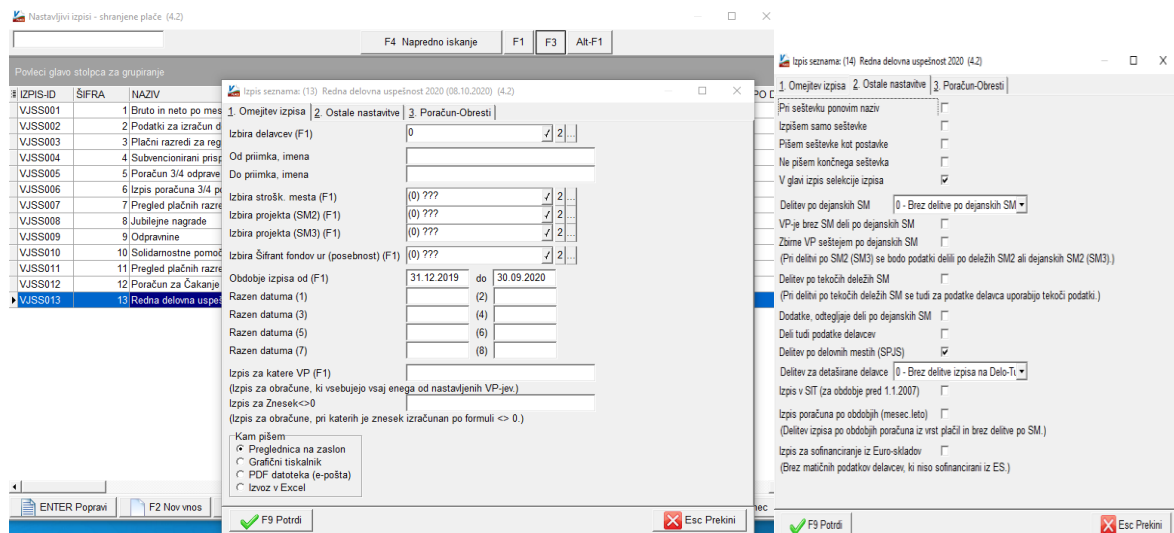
Nastavljivi izpisi - shranjene plače. (4.2)

F4 Napredno iskanje
F1
F3
Alt-F1

Povleci glavo stolpca za grupiranje

| IZPIS-ID | ŠIFRA | NAZIV |
|---|---|---|
| VJSS001 | 1 | Bruto in neto po mes |
| VJSS002 | 2 | Podatki za izračun d |
| VJSS003 | 3 | Plačni razredi za reg |
| VJSS004 | 4 | Subvencionirani prisp |
| VJSS005 | 5 | Poračun 3/4 odprave |
| VJSS006 | 6 | Izpis poračuna 3/4 po |
| VJSS007 | 7 | Pregled plačnih razre |
| VJSS008 | 8 | Jubilejne nagrade |
| VJSS009 | 9 | Odpravnine |
| VJSS010 | 10 | Solidarnostne pomoč |
| VJSS011 | 11 | Pregled plačnih razre |
| VJSS012 | 12 | Poračun za Čakanje |
| VJSS013 | 13 | Redna delovna uspeš |

ENTER Popravi
F2 Nov vnos

Izpis seznama: (13) Redna delovna uspešnost 2020 (08.10.2020) (4.2)

1. Omejitev izpisa
2. Ostale nastavitve
3. Poračun-Obresti

Izbira delavcev (F1) 0
Od priimka, imena
Do priimka, imena
Izbira strošk. mesta (F1) (0) ???
Izbira projekta (SM2) (F1) (0) ???
Izbira projekta (SM3) (F1) (0) ???
Izbira Šifrant fondov ur (posebnost) (F1) (0) ???
Obdobje izpisa od (F1) 31.12.2019 do 30.09.2020
Razen datuma (1) (2)
Razen datuma (3) (4)
Razen datuma (5) (6)
Razen datuma (7) (8)
Izpis za katere VP (F1)
(Izpis za obračune, ki vsebujejo vsaj enega od nastavljenih VP-jev.)
Izpis za Znesek<>0
(Izpis za obračune, pri katerih je znesek izračunan po formuli <> 0.)

Kam pišem
Preglednica na zaslon
Grafični tiskalnik
PDF datoteka (e-pošta)
Izvoz v Excel

F9 Potrdi
Esc Prekini

Izpis seznama: (14) Redna delovna uspešnost 2020 (4.2)

1. Omejitev izpisa
2. Ostale nastavitve
3. Poračun-Obresti

Pri seštevku ponovim naziv
Izpišem samo seštevke
Pišem seštevke kot postavke
Ne pišem končnega seštevka
V glavi izpis selekcije izpisa
Delitev po dejanskih SM 0 - Brez delitve po dejanskih SM
VP-je brez SM deli po dejanskih SM
Zbirne VP seštejem po dejanskih SM
(Pri delitvi po SM2 (SM3) se bodo podatki delili po deležih SM2 ali dejanskih SM2 (SM3).)
Delitev po tekočih deležih SM
(Pri delitvi po tekočih deležih SM se tudi za podatke delavca uporabijo tekoči podatki.)
Dodatke, odtegljaje deli po dejanskih SM
Deli tudi podatke delavcev
Delitev po delovnih mestih (SPJS)
Delitev za detaširane delavce 0 - Brez delitve izpisa na Delo-T
Izpis v SIT (za obdobje pred 1.1.2007)
Izpis poračuna po obdobjih (mesec.leto)
(Delitev izpisa po obdobjih poračuna iz vrst plačil in brez delitve po SM.)
Izpis za sofinanciranje iz Euro-skladov
(Brez matičnih podatkov delavcev, ki niso sofinancirani iz ES.)

F9 Potrdi
Esc Prekini